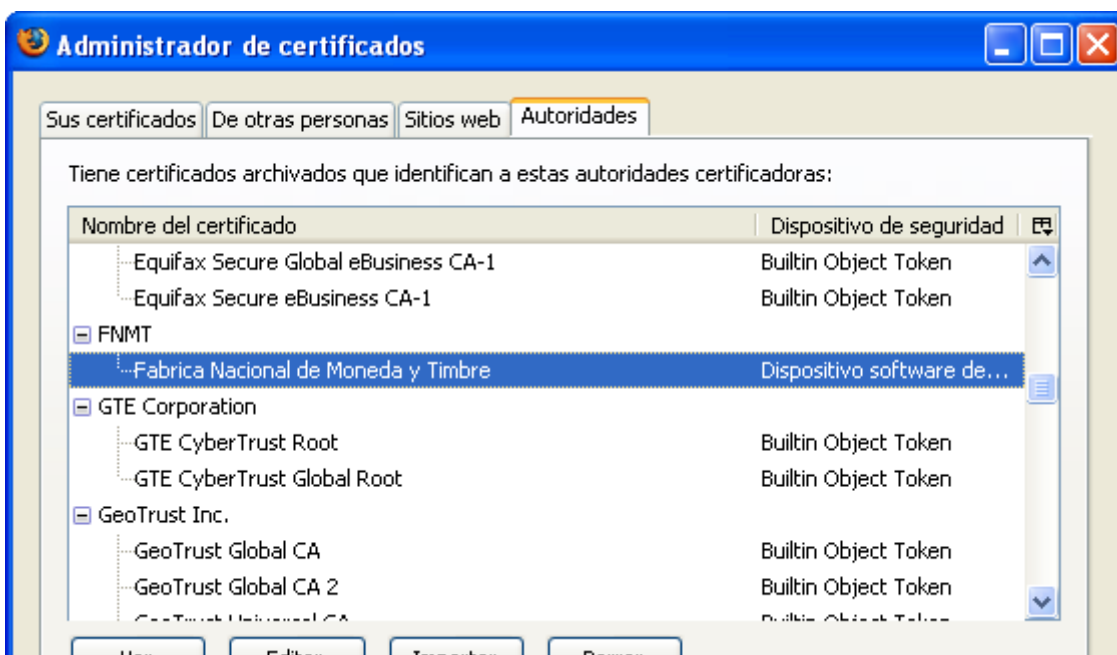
Administrador de certificados

Sus certificados | De otras personas | Sitios web | Autoridades

Tiene certificados archivados que identifican a estas autoridades certificadoras:

| Nombre del certificado | Dispositivo de seguridad |
|---|---|
| Equifax Secure Global eBusiness CA-1 | Builtin Object Token |
| Equifax Secure eBusiness CA-1 | Builtin Object Token |
| FNMT | |
| Fabrica Nacional de Moneda y Timbre | Dispositivo software de... |
| GTE Corporation | |
| GTE CyberTrust Root | Builtin Object Token |
| GTE CyberTrust Global Root | Builtin Object Token |
| GeoTrust Inc. | |
| GeoTrust Global CA | Builtin Object Token |
| GeoTrust Global CA 2 | Builtin Object Token |
| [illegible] | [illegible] |

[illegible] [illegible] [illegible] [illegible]